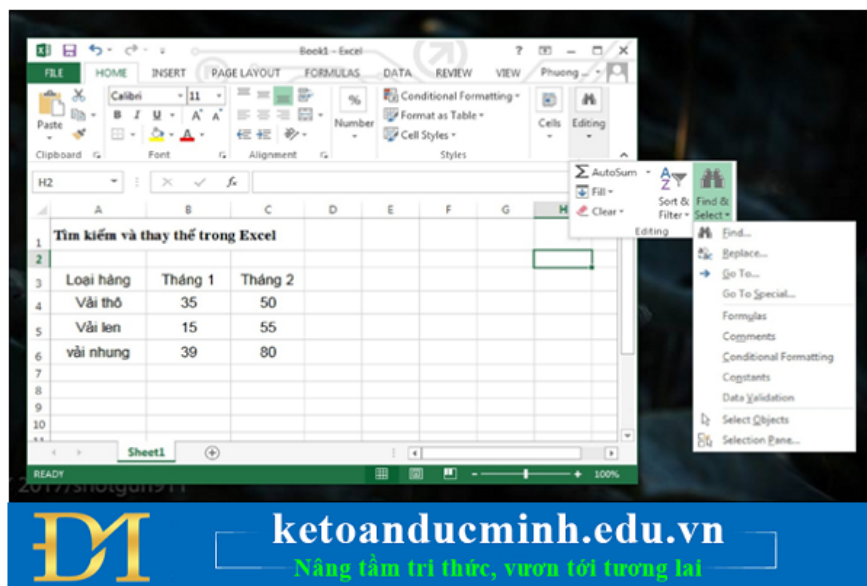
Book1 - Excel

FILE HOME INSERT PAGE LAYOUT FORMULAS DATA REVIEW VIEW Phuong

Paste
Clipboard

Calibri 11
B I U A A
Font

Alignment

%
Number

Conditional Formatting
Format as Table
Cell Styles
Styles

Cells

Editing

H2

AutoSum
Fill
Clear
Sort & Filter
Find & Select
Editing

Find...
Replace...
Go To...
Go To Special...
Formulas
Comments
Conditional Formatting
Constants
Data Validation
Select Objects
Selection Pane...

| | A | B | C | D | E | F | G | H |
|---|---|---|---|---|---|---|---|---|
| 1 | Tìm kiếm và thay thế trong Excel | | | | | | | |
| 2 | | | | | | | | |
| 3 | Loại hàng | Tháng 1 | Tháng 2 | | | | | |
| 4 | Vải thô | 35 | 50 | | | | | |
| 5 | Vải len | 15 | 55 | | | | | |
| 6 | vải nhung | 39 | 80 | | | | | |
| 7 | | | | | | | | |
| 8 | | | | | | | | |
| 9 | | | | | | | | |
| 10 | | | | | | | | |

Sheet1

READY 100%

2017/shotgun911

ketoanducminh.edu.vn
Nâng tầm tri thức, vươn tới tương lai